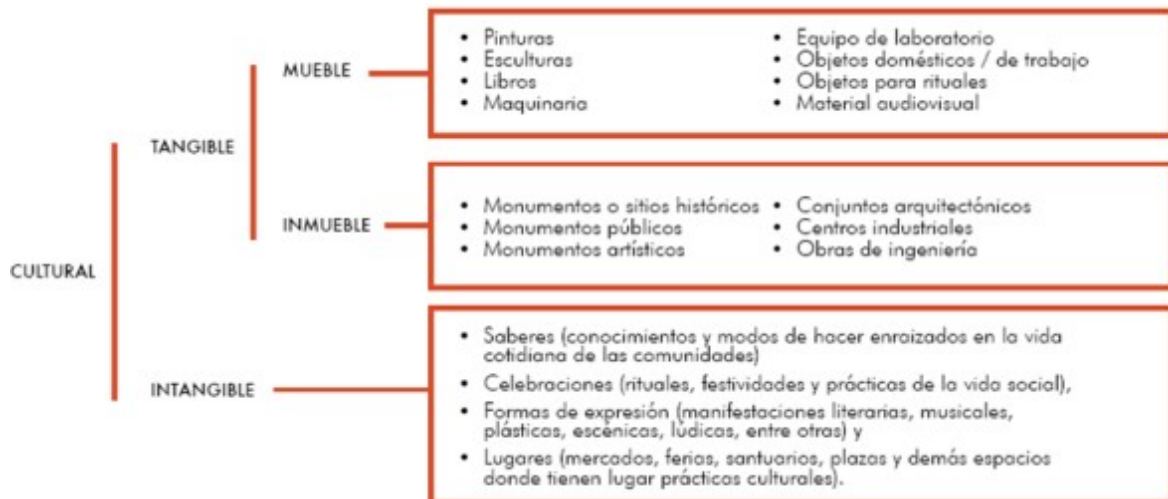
CULTURAL

TANGIBLE

MUEBLE

- Pinturas
- Esculturas
- Libros
- Maquinaria

- Equipo de laboratorio
- Objetos domésticos / de trabajo
- Objetos para rituales
- Material audiovisual

INMUEBLE

- Monumentos o sitios históricos
- Monumentos públicos
- Monumentos artísticos

- Conjuntos arquitectónicos
- Centros industriales
- Obras de ingeniería

INTANGIBLE

- Saberes (conocimientos y modos de hacer enraizados en la vida cotidiana de las comunidades)
- Celebraciones (rituales, festividades y prácticas de la vida social),
- Formas de expresión (manifestaciones literarias, musicales, plásticas, escénicas, lúdicas, entre otras) y
- Lugares (mercados, ferias, santuarios, plazas y demás espacios donde tienen lugar prácticas culturales).